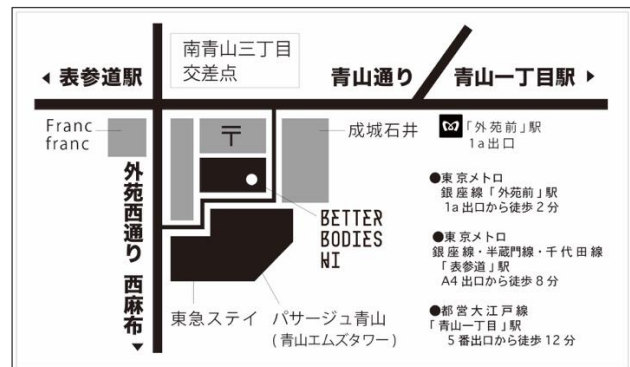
南青山三丁目
交差点

◀ 表参道駅

青山通り

青山一丁目駅 ▶

Franc
franc

〒

成城石井

「外苑前」駅
1a出口

外苑西通り 西麻布 ▼

BETTER
BODIES
NI

●東京メトロ
銀座線「外苑前」駅
1a出口から徒歩2分

●東京メトロ
銀座線・半蔵門線・千代田線
「表参道」駅
A4 出口から徒歩8分

●都営大江戸線
「青山一丁目」駅
5番出口から徒歩12分

東急ステイ

パサージュ青山
(青山エムズタワー)